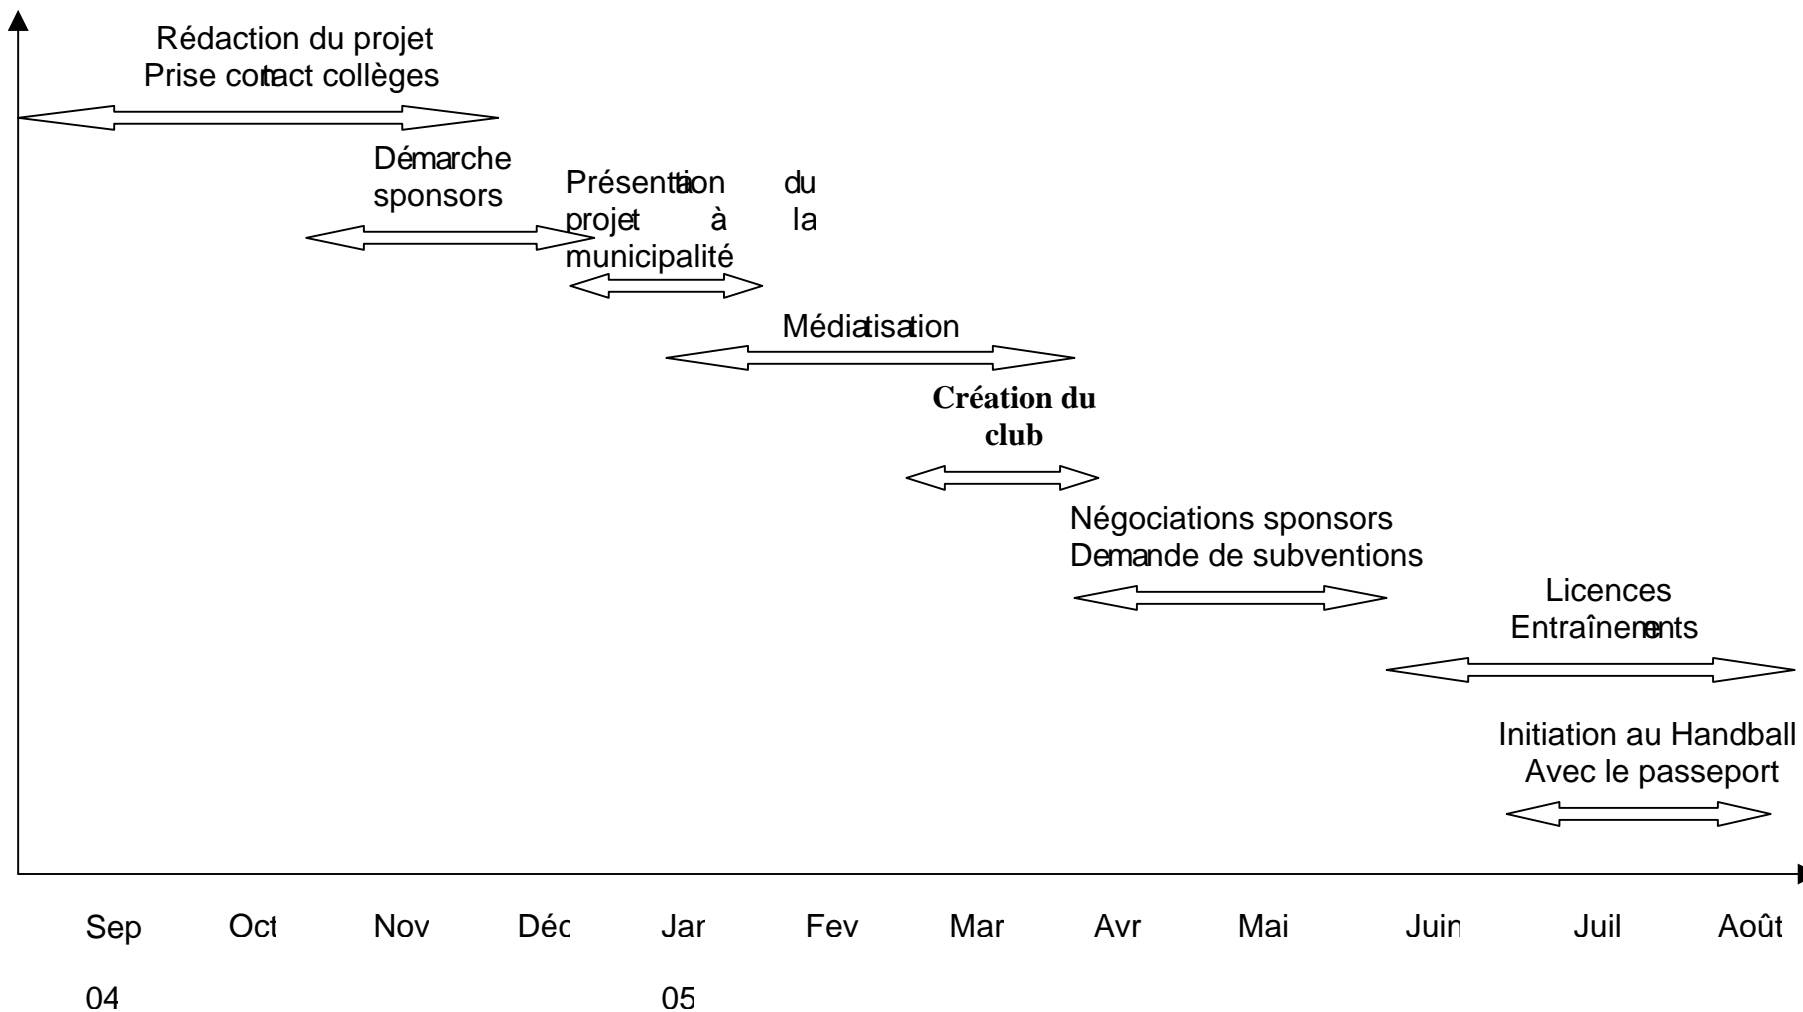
Rédaction du projet
Prise contact collèges

Démarche sponsors

Présentation du projet à la municipalité

Médiatisation

Création du club

Négociations sponsors
Demande de subventions

Licences
Entraînements

Initiation au Handball
Avec le passeport

| Sep 04 | Oct | Nov | Déc | Jan 05 | Fev | Mar | Avr | Mai | Juin | Juil | Août |
|---|---|---|---|---|---|---|---|---|---|---|---|